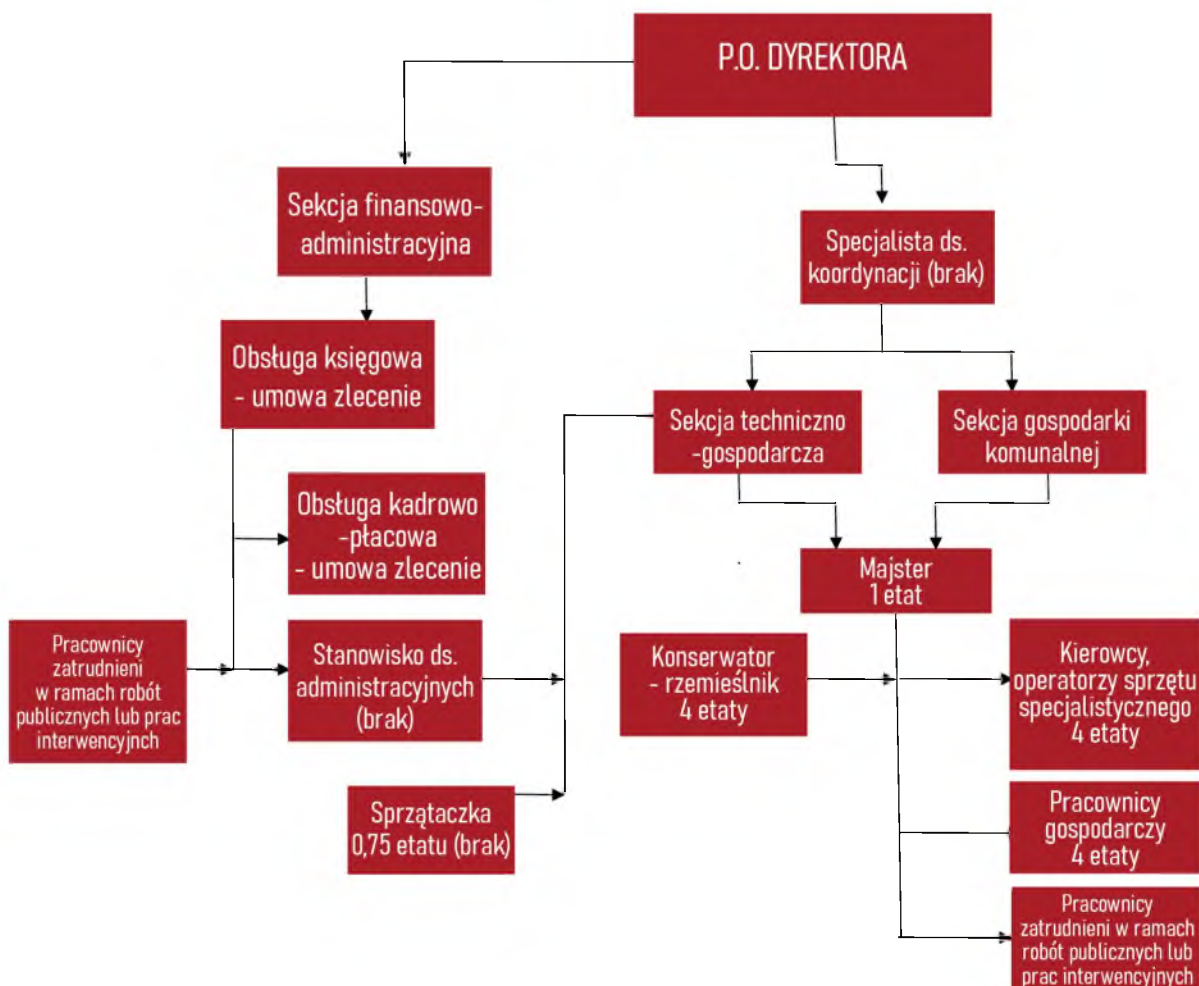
P.O. DYREKTORA

Sekcja finansowo-administracyjna

Specjalista ds. koordynacji (brak)

Obsługa księgowa - umowa zlecenie

Sekcja techniczno -gospodarcza

Sekcja gospodarki komunalnej

Obsługa kadrowo -płacowa - umowa zlecenie

Majster 1 etat

Pracownicy zatrudnieni w ramach robót publicznych lub prac interwencyjnych

Stanowisko ds. administracyjnych (brak)

Konserwator - rzemieślnik 4 etaty

Kierowcy, operatorzy sprzętu specjalistycznego 4 etaty

Sprzątaczka 0,75 etatu (brak)

Pracownicy gospodarczy 4 etaty

Pracownicy zatrudnieni w ramach robót publicznych lub prac interwencyjnych